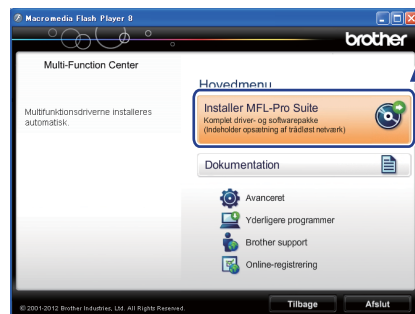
Macromedia Flash Player 8

brother

Multi-Function Center

Multifunktionsdriverne installeres automatisk.

Hovedmenu

Installer MFL-Pro Suite
Komplet driver- og softwarepakke
(Indeholder opsætning af trådløst netværk)

Dokumentation

Avanceret

Yderligere programmer

Brother support

Online-registrering

© 2001-2012 Brother Industries, Ltd. All Rights Reserved.

Tilbage

Afslut